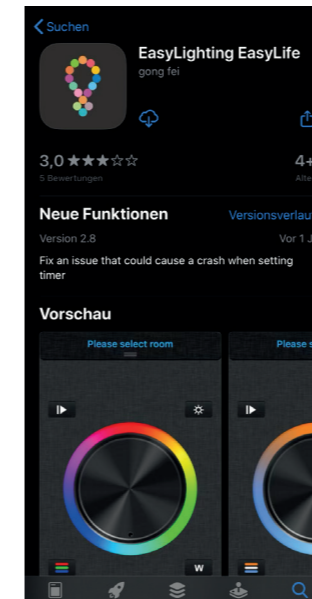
Suchen

EasyLighting EasyLife
gong fei

3,0 ★★★☆☆
5 Bewertungen

4+
Alte

Neue Funktionen
Versionsverlau
Version 2.8
Vor 1 J

Fix an issue that could cause a crash when setting timer

Vorschau

Please select room

W

Please s